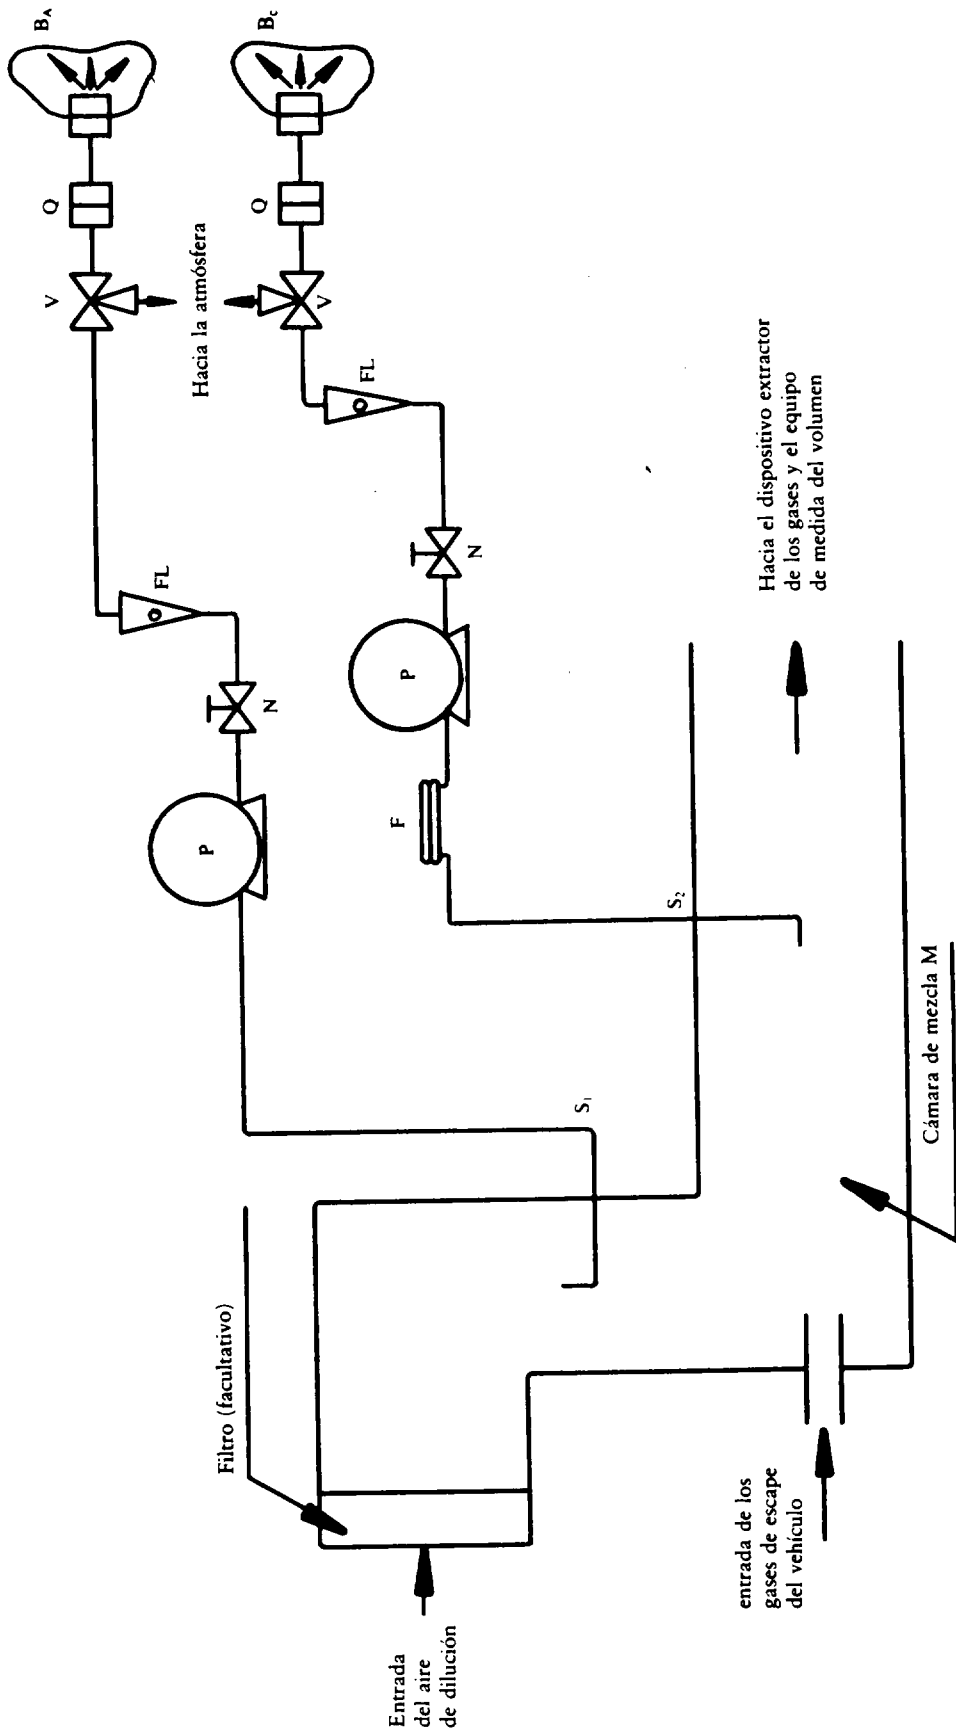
$B_A$

$B_C$

Q

Q

V

V

Hacia la atmósfera

FL

FL

N

N

P

P

F

$S_2$

$S_1$

Hacia el dispositivo extractor de los gases y el equipo de medida del volumen

Cámara de mezcla M

Filtro (facultativo)

entrada de los gases de escape del vehículo

Entrada del aire de dilución